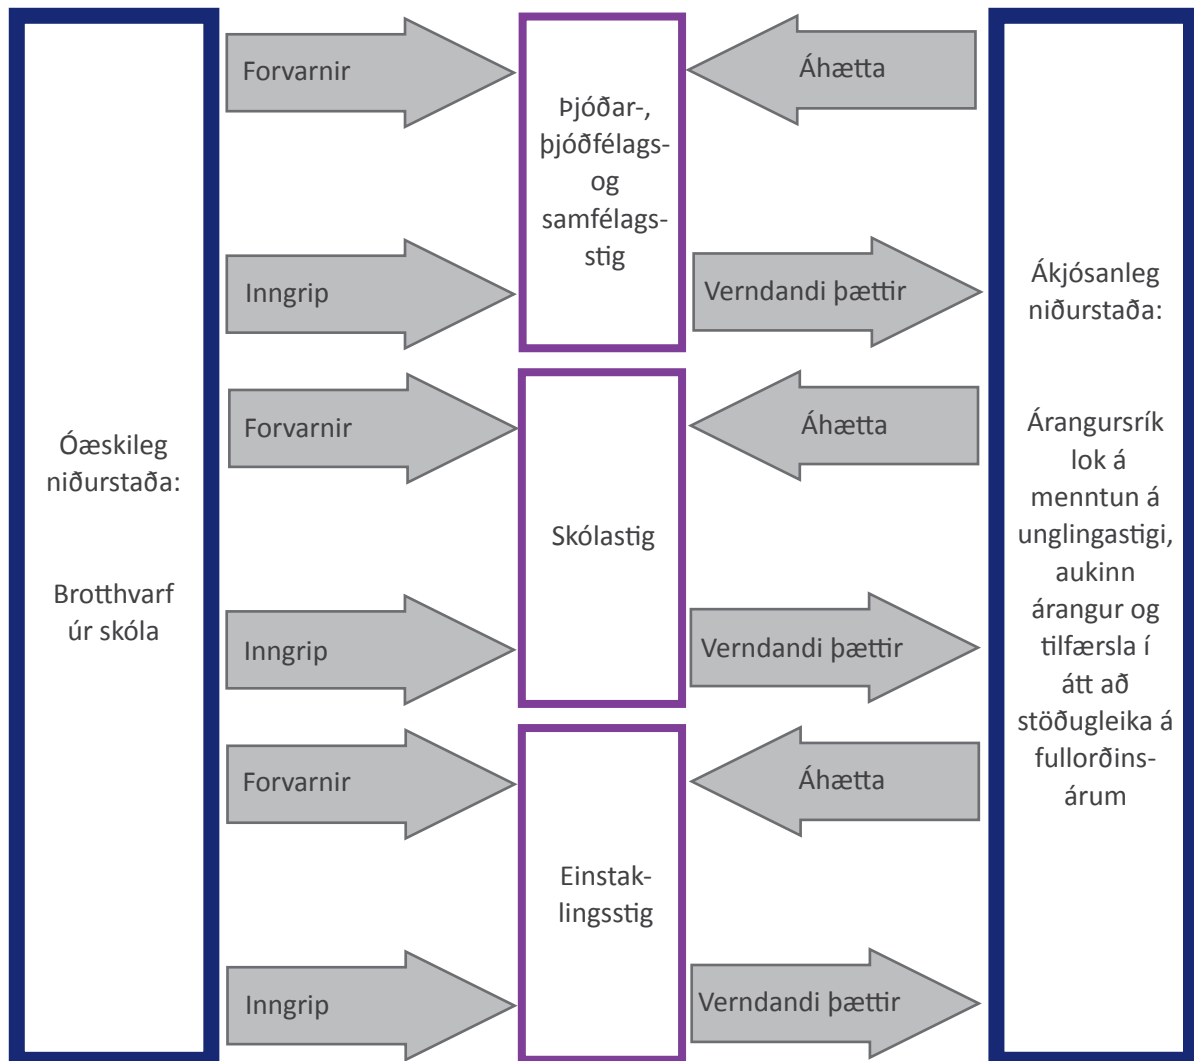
Óæskileg niðurstaða:

Brotthvarf úr skóla

Forvarnir

Inngrip

Forvarnir

Inngrip

Forvarnir

Inngrip

Þjóðar-, þjóðfélags- og samfélags-stig

Skólastig

Einstak-lingsstig

Áhætta

Verndandi þættir

Áhætta

Verndandi þættir

Áhætta

Verndandi þættir

Ákjósanleg niðurstaða:

Árangursrík lok á menntun á unglingastigi, aukinn árangur og tilfærsla í átt að stöðugleika á fullorðins-árum